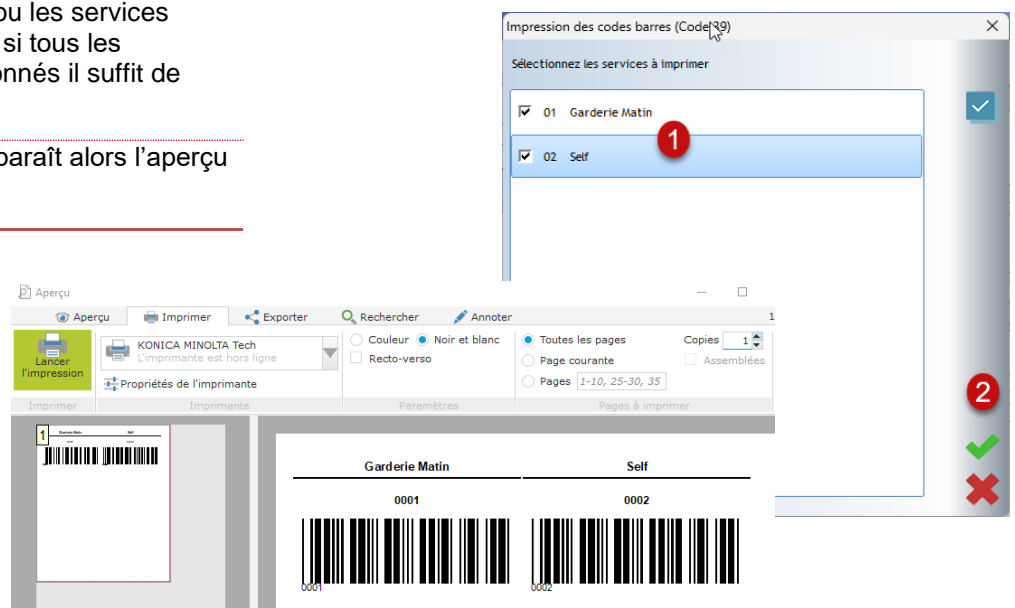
ou les services
si tous les
onnés il suffit de

paraît alors l'aperçu

Impression des codes barres (Code 39)

Sélectionnez les services à imprimer

01 Garderie Matin

02 Self

1

2

Aperçu

Aperçu
Imprimer
Exporter
Rechercher
Annoter

Lancer l'impression
KONICA MINOLTA Tech
L'imprimante est hors ligne
Propriétés de l'imprimante
Couleur
Noir et blanc
Recto-verso
Toutes les pages
Page courante
Pages 1-10, 25-30, 35
Copies 1
Assemblées

Imprimer
Imprimante
Paramètres
Pages à imprimer

1
Garderie Matin
Self

Garderie Matin
Self
0001
0002
0001
0002